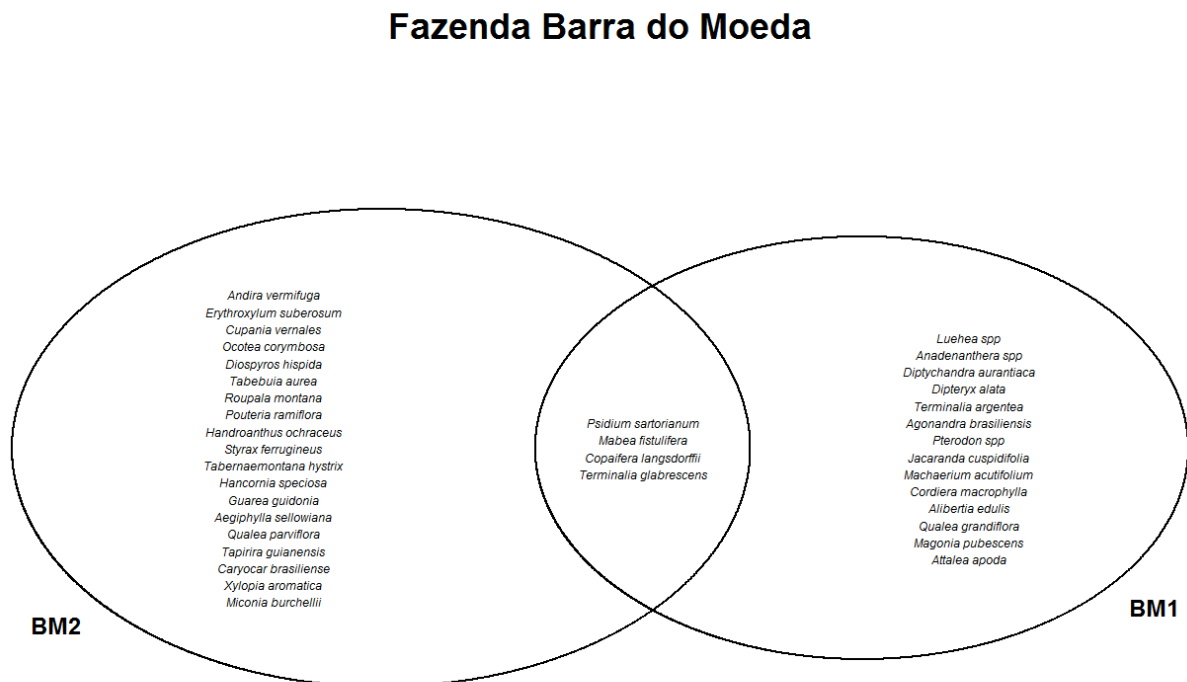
Fazenda Barra do Moeda

Andira vermifuga
Erythroxylum suberosum
Cupania vernales
Ocotea corymbosa
Diospyros hispida
Tabebuia aurea
Roupala montana
Pouteria ramiflora
Handroanthus ochraceus
Styrax ferrugineus
Tabernaemontana hystrix
Hancornia speciosa
Guarea guidonia
Aegiphylla sellowiana
Qualea parviflora
Tapirira guianensis
Caryocar brasiliense
Xylopia aromatica
Miconia burchellii

BM2

Psidium sartorianum
Mabea fistulifera
Copaifera langsdorffii
Terminalia glabrescens

Luehea spp
Anadenanthera spp
Diptychandra aurantiaca
Dipteryx alata
Terminalia argentea
Agonandra brasiliensis
Pterodon spp
Jacaranda cuspidifolia
Machaerium acutifolium
Cordiera macrophylla
Alibertia edulis
Qualea grandiflora
Magonia pubescens
Attalea apoda

BM1